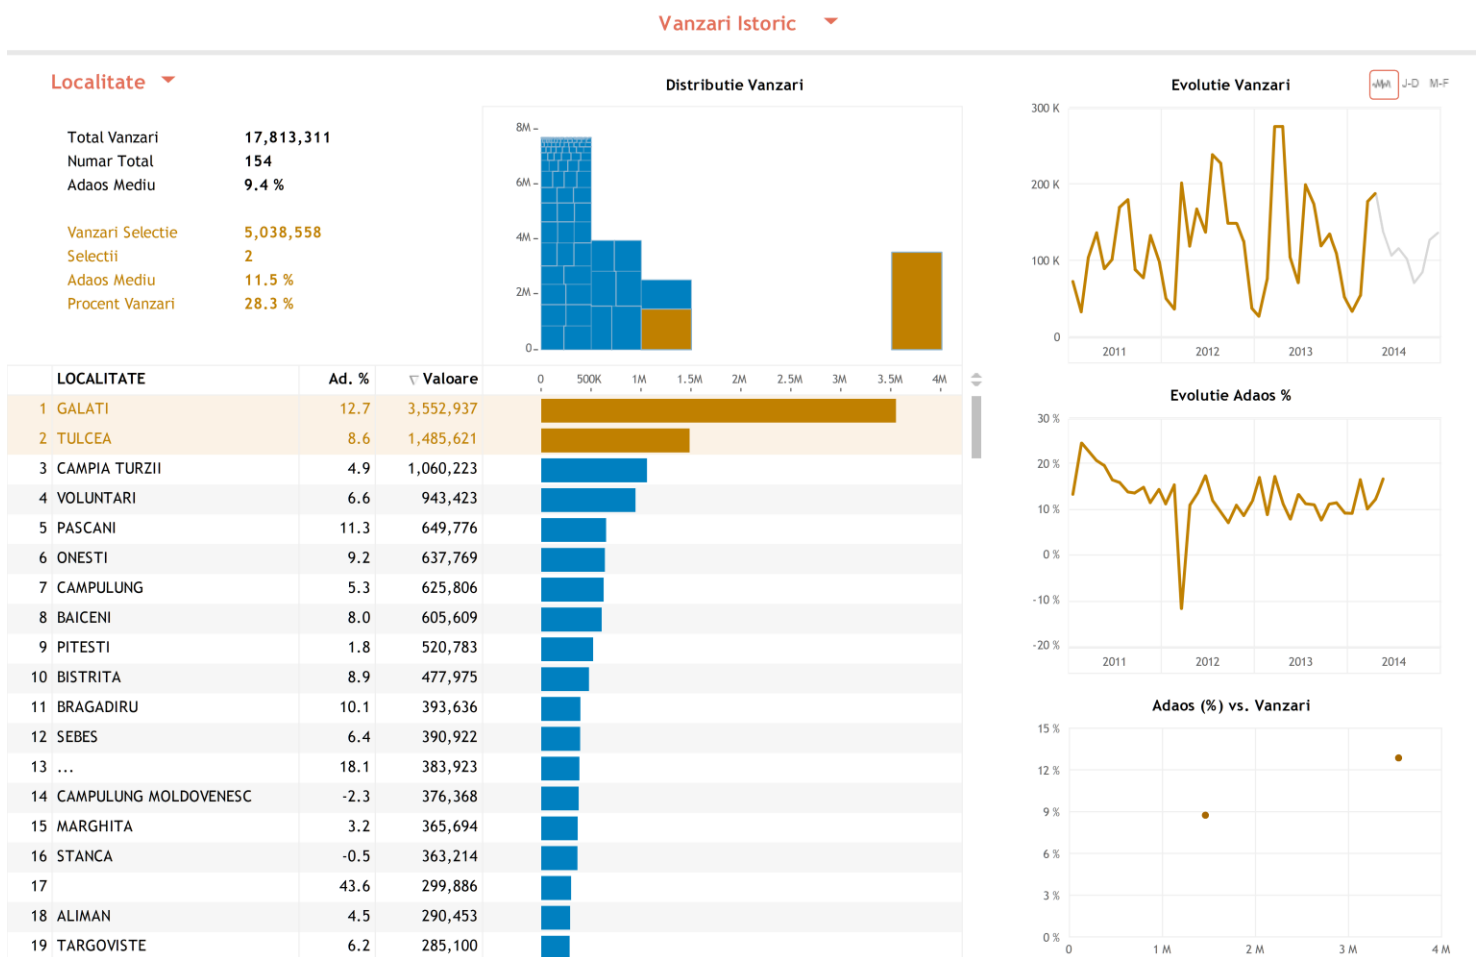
Vanzari Istoric

Localitate

Total Vanzari 17,813,311
Numar Total 154
Adaos Mediu 9.4 %

Vanzari Selectie 5,038,558
Selectii 2
Adaos Mediu 11.5 %
Procent Vanzari 28.3 %

Distributie Vanzari

8M
6M
4M
2M
0

| | LOCALITATE | Ad. % | Valoare |
|---|---|---|---|
| 1 | GALATI | 12.7 | 3,552,937 |
| 2 | TULCEA | 8.6 | 1,485,621 |
| 3 | CAMPIA TURZII | 4.9 | 1,060,223 |
| 4 | VOLUNTARI | 6.6 | 943,423 |
| 5 | PASCANI | 11.3 | 649,776 |
| 6 | ONESTI | 9.2 | 637,769 |
| 7 | CAMPULUNG | 5.3 | 625,806 |
| 8 | BAICENI | 8.0 | 605,609 |
| 9 | PITESTI | 1.8 | 520,783 |
| 10 | BISTRITA | 8.9 | 477,975 |
| 11 | BRAGADIRU | 10.1 | 393,636 |
| 12 | SEBES | 6.4 | 390,922 |
| 13 | ... | 18.1 | 383,923 |
| 14 | CAMPULUNG MOLDOVENESC | -2.3 | 376,368 |
| 15 | MARGHITA | 3.2 | 365,694 |
| 16 | STANCA | -0.5 | 363,214 |
| 17 | | 43.6 | 299,886 |
| 18 | ALIMAN | 4.5 | 290,453 |
| 19 | TARGOVISTE | 6.2 | 285,100 |

0 500K 1M 1.5M 2M 2.5M 3M 3.5M 4M

Evolutie Vanzari
J-D M-F
300 K
200 K
100 K
0
2011 2012 2013 2014

Evolutie Adaos %
30 %
20 %
10 %
0 %
-10 %
-20 %
2011 2012 2013 2014

Adaos (%) vs. Vanzari
15 %
12 %
9 %
6 %
3 %
0 %
0 1 M 2 M 3 M 4 M